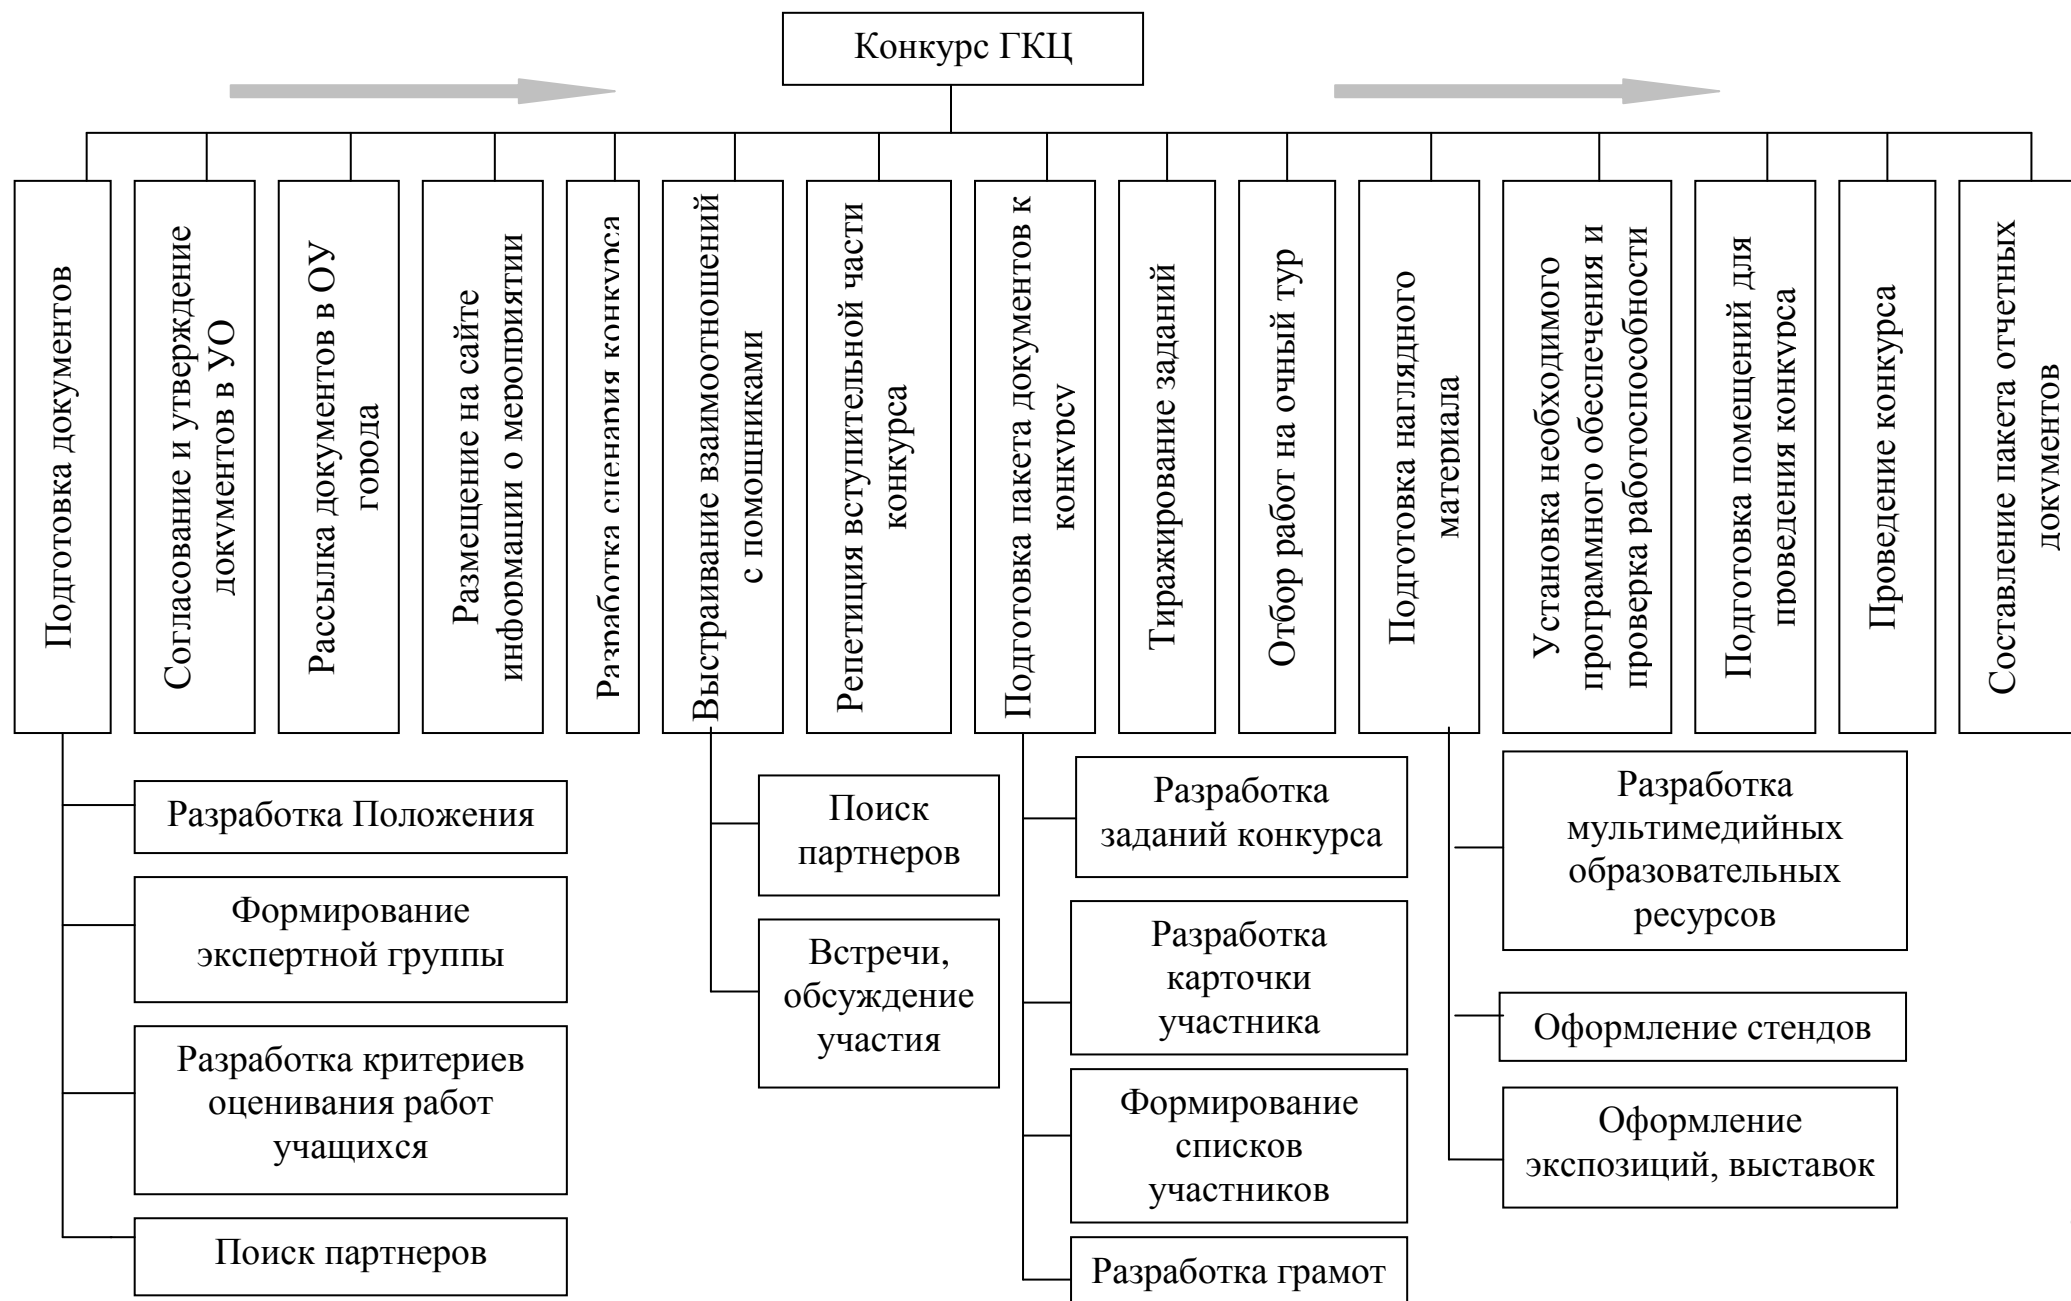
Конкурс ГКЦ

Подготовка документов

Согласование и утверждение документов в УО

Рассылка документов в ОУ города

Размещение на сайте информации о мероприятии

Разработка сценария конкурса

Выстраивание взаимоотношений с помощниками

Репетиция вступительной части конкурса

Подготовка пакета документов к конкурсу

Тиражирование заданий

Отбор работ на очный тур

Подготовка наглядного материала

Установка необходимого программного обеспечения и проверка работоспособности

Подготовка помещений для проведения конкурса

Проведение конкурса

Составление пакета отчетных документов

Разработка Положения

Формирование экспертной группы

Разработка критериев оценивания работ учащихся

Поиск партнеров

Поиск партнеров

Встречи, обсуждение участия

Разработка заданий конкурса

Разработка карточки участника

Формирование списков участников

Разработка грамот

Разработка мультимедийных образовательных ресурсов

Оформление стендов

Оформление экспозиций, выставок